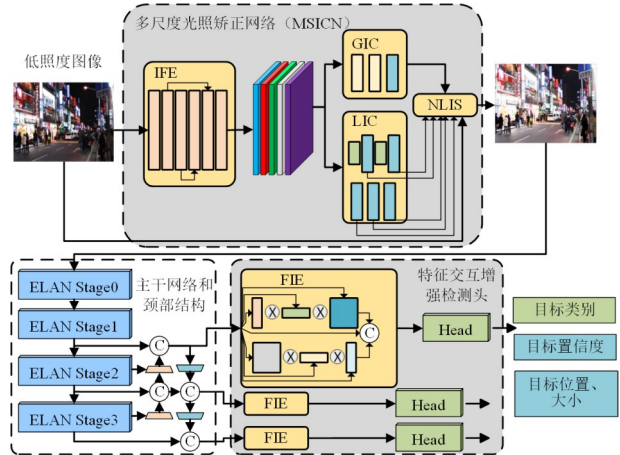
多尺度光照矫正网络（MSICN）

低照度图像

IFE

GIC

LIC

NLIS

ELAN Stage0

ELAN Stage1

ELAN Stage2

ELAN Stage3

主干网络和颈部结构

FIE

FIE

FIE

特征交互增强检测头

Head

Head

Head

目标类别

目标置信度

目标位置、大小

C

C

C

C

C

C

X

X

X

X